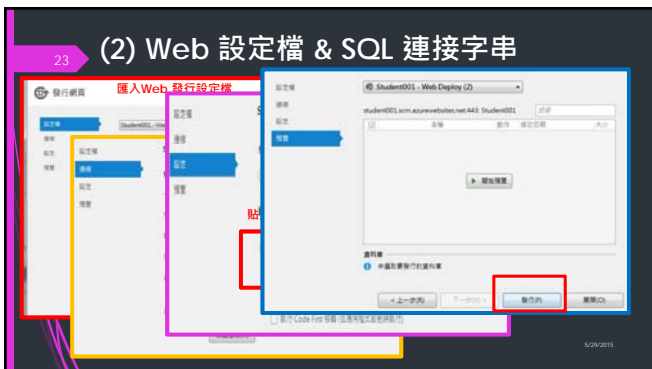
23

(2) Web 設定檔 & SQL 連接字串

發行網頁

匯入Web 發行設定檔

設定檔
連線
設定
預覽

Student001 - We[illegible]

設定檔
連線
設定
預覽

設定檔
連線
設定
預覽

貼

設定檔
連線
設定
預覽

Student001 - Web Deploy (2)

student001.scm.azurewebsites.net:443: Student001

名稱 動作 修改日期 大小

開始預覽

資料庫

未選取要發行的資料庫

< 上一步(P)

下一步(N) >

發行(P)

關閉(C)

執行 Code First 移轉 (在應用程式啟動時執行)

5/29/2015